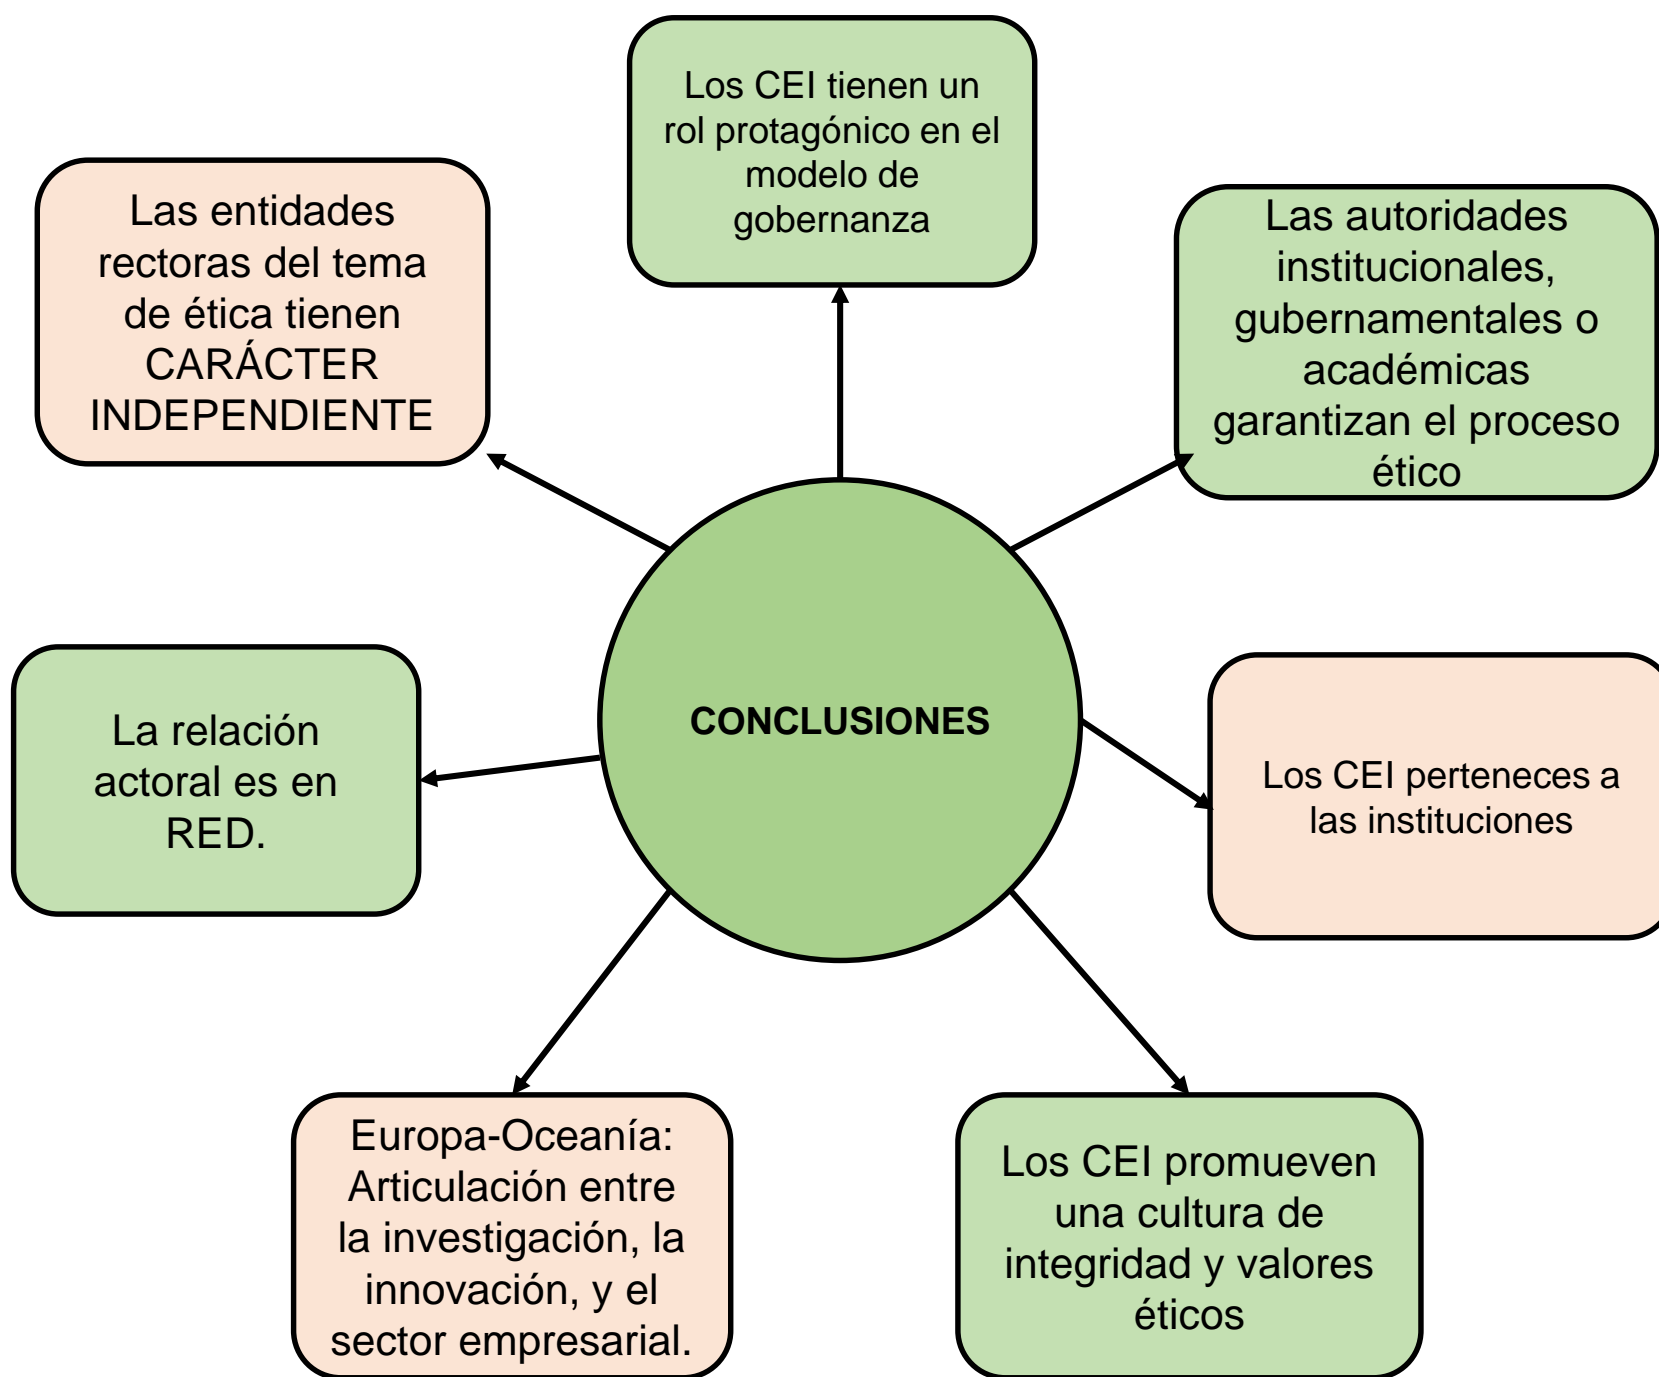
Los CEI tienen un rol protagónico en el modelo de gobernanza

Las entidades rectoras del tema de ética tienen CARÁCTER INDEPENDIENTE

Las autoridades institucionales, gubernamentales o académicas garantizan el proceso ético

CONCLUSIONES

La relación actoral es en RED.

Los CEI perteneces a las instituciones

Europa-Oceanía: Articulación entre la investigación, la innovación, y el sector empresarial.

Los CEI promueven una cultura de integridad y valores éticos